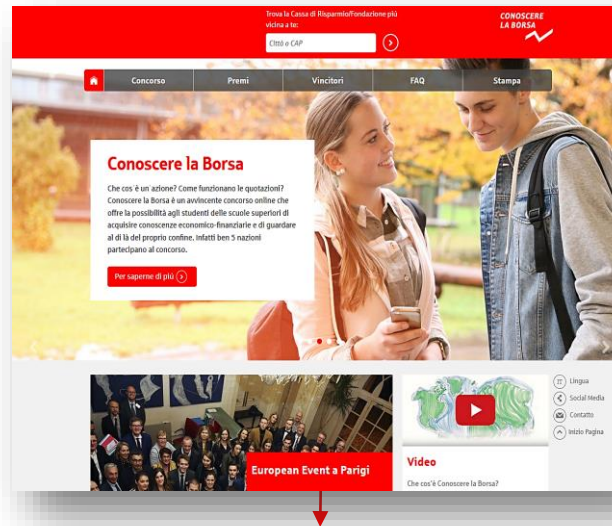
Trova la Cassa di Risparmio/Fondazione più vicina a te:

Città o CAP

CONOSCERE LA BORSA

Concorso
Premi
Vincitori
FAQ
Stampa

Conoscere la Borsa

Che cos'è un azione? Come funzionano le quotazioni? Conoscere la Borsa è un avvincente concorso online che offre la possibilità agli studenti delle scuole superiori di acquisire conoscenze economico-finanziarie e di guardare al di là del proprio confine. Infatti ben 5 nazioni partecipano al concorso.

Per saperne di più

European Event a Parigi

Video

Che cos'è Conoscere la Borsa?

Lingua
Social Media
Contatto
Inizio Pagina